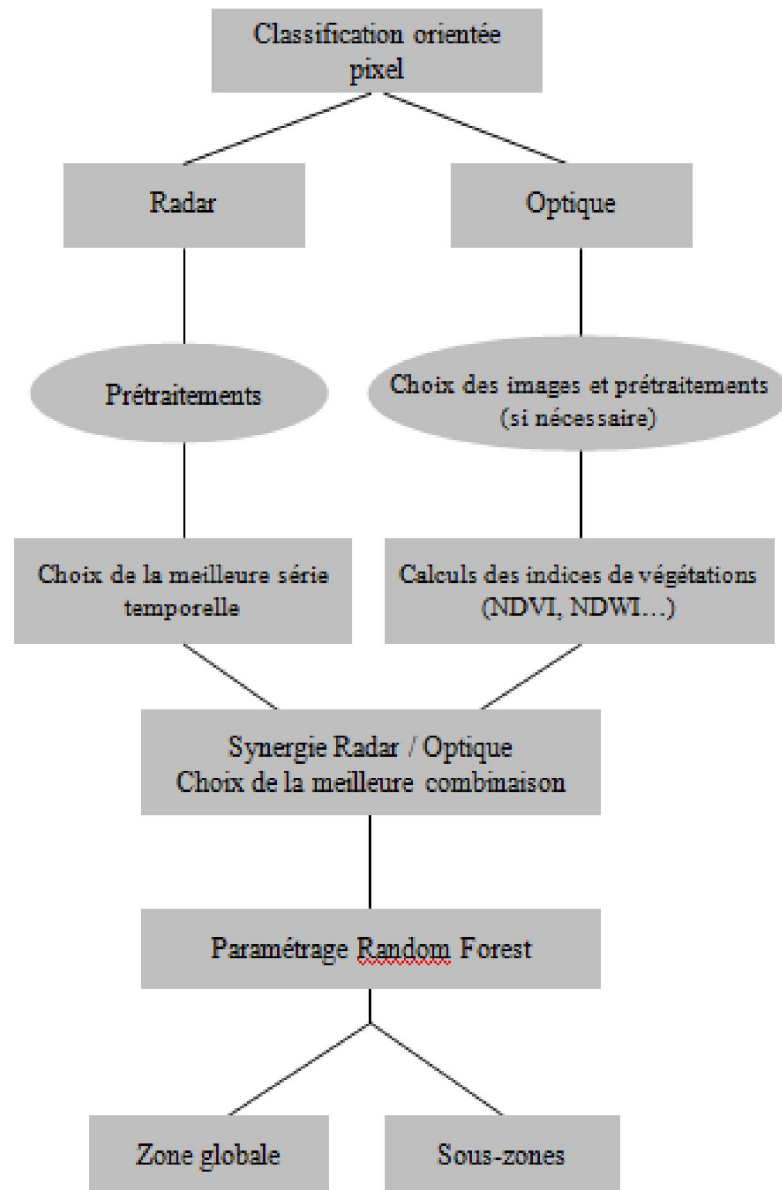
Classification orientée pixel

Radar

Optique

Prétraitements

Choix des images et prétraitements (si nécessaire)

Choix de la meilleure série temporelle

Calculs des indices de végétations (NDVI, NDWI…)

Synergie Radar / Optique
Choix de la meilleure combinaison

Paramétrage Random Forest

Zone globale

Sous-zones